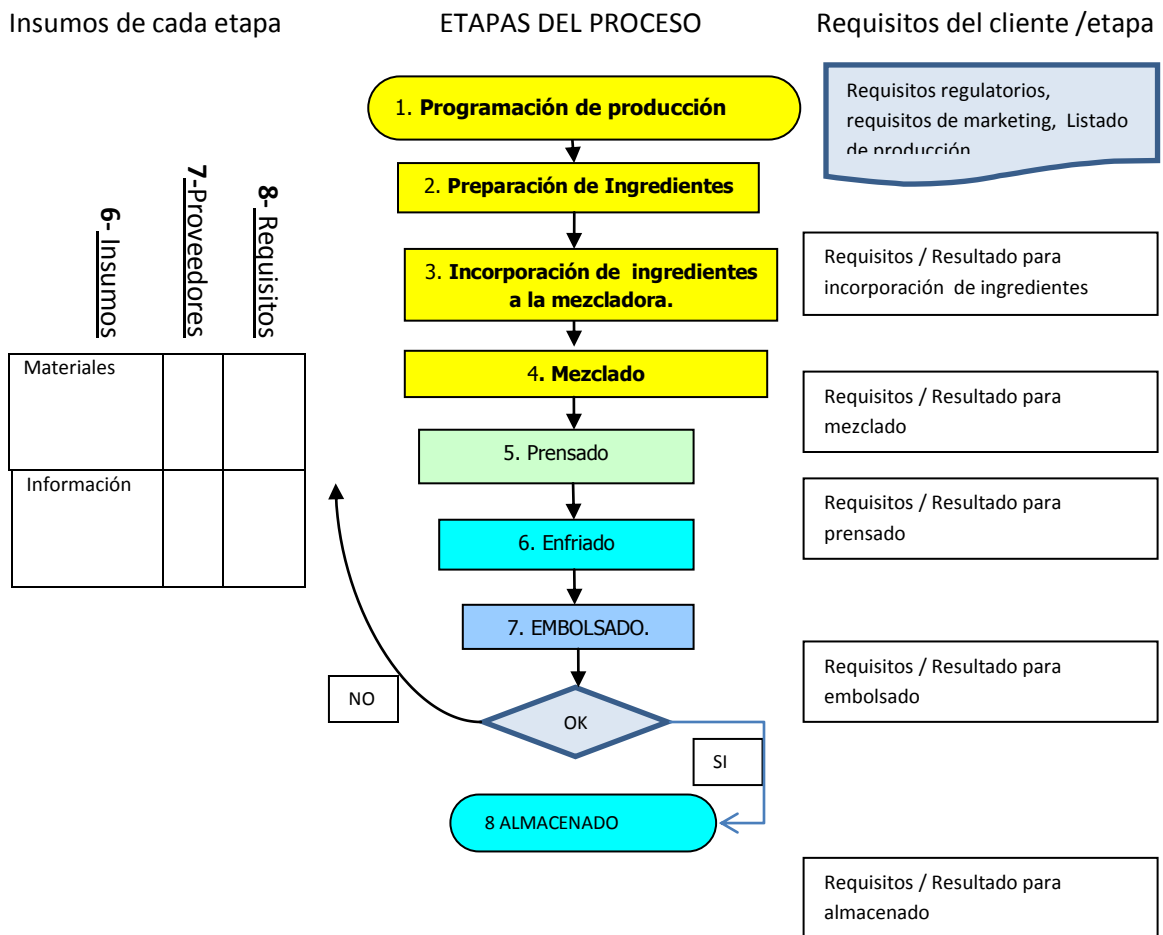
Insumos de cada etapa

ETAPAS DEL PROCESO

Requisitos del cliente /etapa

1. **Programación de producción**

Requisitos regulatorios, requisitos de marketing, Listado de producción

2. **Preparación de Ingredientes**

6- Insumos

7-Proveedores

8- Requisitos

3. **Incorporación de ingredientes a la mezcladora.**

Requisitos / Resultado para incorporación de ingredientes

| Materiales | | |
|---|---|---|
| Información | | |

4. **Mezclado**

Requisitos / Resultado para mezclado

5. Prensado

Requisitos / Resultado para prensado

6. Enfriado

7. EMBOLSADO.

Requisitos / Resultado para embolsado

NO

OK

SI

8 ALMACENADO

Requisitos / Resultado para almacenado